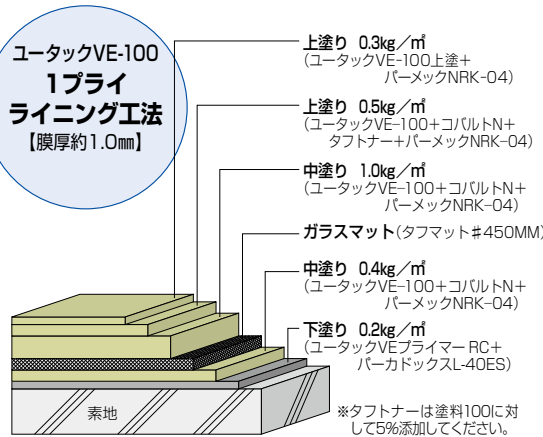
ユータックVE-100
1プライ
ライニング工法
【膜厚約1.0㎜】

上塗り 0.3kg／㎡
(ユータックVE-100上塗+パーメックNRK-04)

上塗り 0.5kg／㎡
(ユータックVE-100+コバルトN+タフトナー+パーメックNRK-04)

中塗り 1.0kg／㎡
(ユータックVE-100+コバルトN+パーメックNRK-04)

ガラスマット(タフマット＃450MM)

中塗り 0.4kg／㎡
(ユータックVE-100+コバルトN+パーメックNRK-04)

下塗り 0.2kg／㎡
(ユータックVEプライマー RC+パーカドックスL-40ES)

素地

※タフトナーは塗料100に対して5%添加してください。